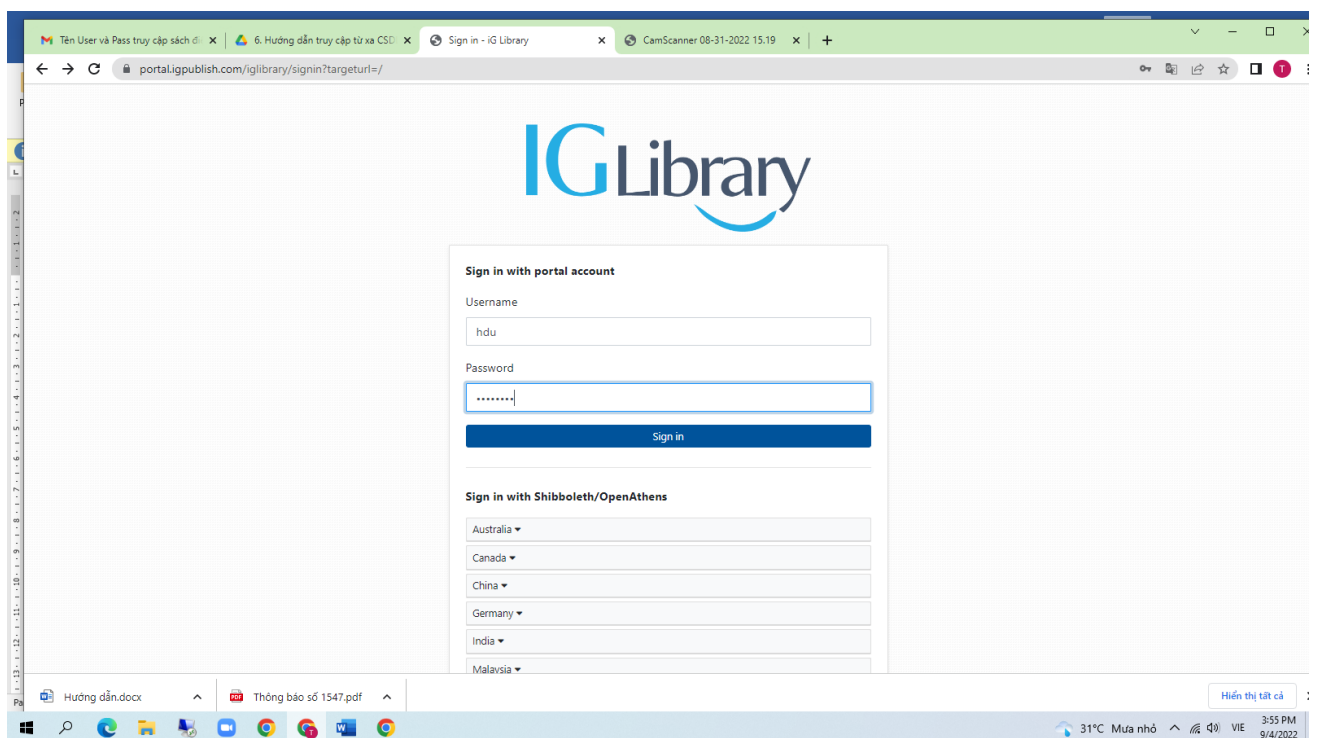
Tên User và Pass truy cập sách đi
6. Hướng dẫn truy cập từ xa CSD
Sign in - iG Library
CamScanner 08-31-2022 15.19

portal.igpublish.com/iglibrary/signin?targeturl=/

IG Library

Sign in with portal account

Username

hdu

Password

••••••••

Sign in

Sign in with Shibboleth/OpenAthens

Australia

Canada

China

Germany

India

Malaysia

Hướng dẫn.docx
Thông báo số 1547.pdf
Hiển thị tất cả

31°C Mưa nhỏ
VIE
3:55 PM
9/4/2022